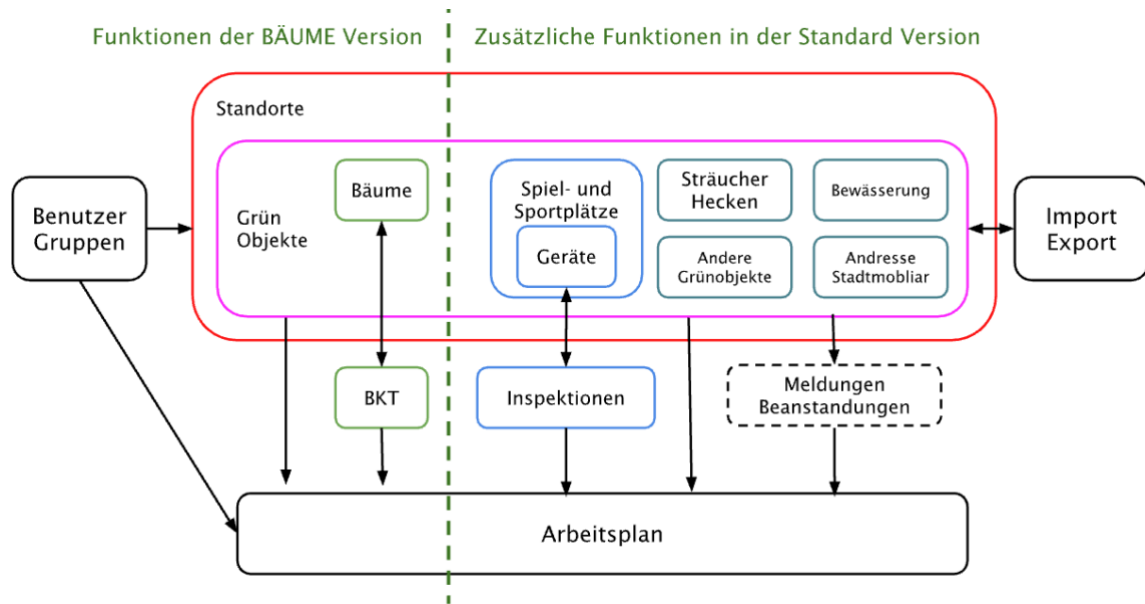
Funktionen der BÄUME Version

Zusätzliche Funktionen in der Standard Version

Standorte

Benutzer Gruppen

Grün Objekte

Bäume

Spiel- und Sportplätze

Geräte

Sträucher Hecken

Bewässerung

Andere Grünobjekte

Andresse Stadtmobliar

Import Export

BKT

Inspektionen

Meldungen Beanstandungen

Arbeitsplan